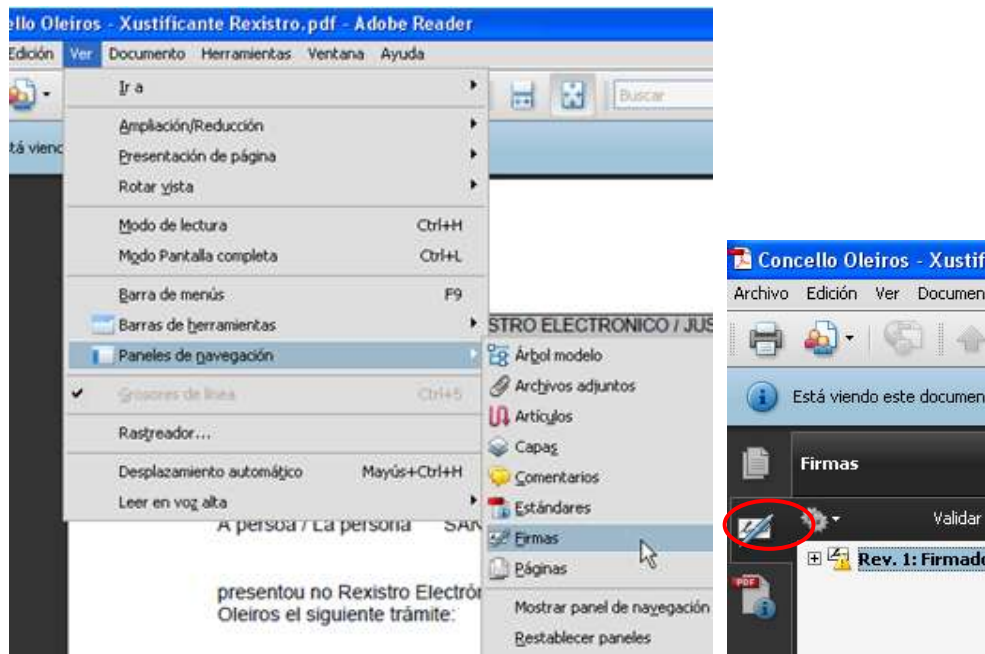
ello Oleiros - Xustificante Rexistro.pdf - Adobe Reader

Edición Ver Documento Herramientas Ventana Ayuda

Buscar

tá viendo

Ir a
Ampliación/Reducción
Presentación de página
Rotar vista
Modo de lectura Ctrl+H
Modo Pantalla completa Ctrl+L
Barra de menús F9
Barras de herramientas
Paneles de navegación
Grosores de línea Ctrl+5
Rastreador...
Desplazamiento automático Mayús+Ctrl+H
Leer en voz alta

STRO ELECTRONICO / JUS
Árbol modelo
Archivos adjuntos
Artículos
Capas
Comentarios
Estándares
Firmas
Páginas
Mostrar panel de navegación
Restablecer paneles

A persoa / La persona SAN

presentou no Rexistro Electrón
Oleiros el siguiente trámite:

Concello Oleiros - Xustif

Archivo Edición Ver Documen

Está viendo este documen

Firmas

Validar

Rev. 1: Firmado